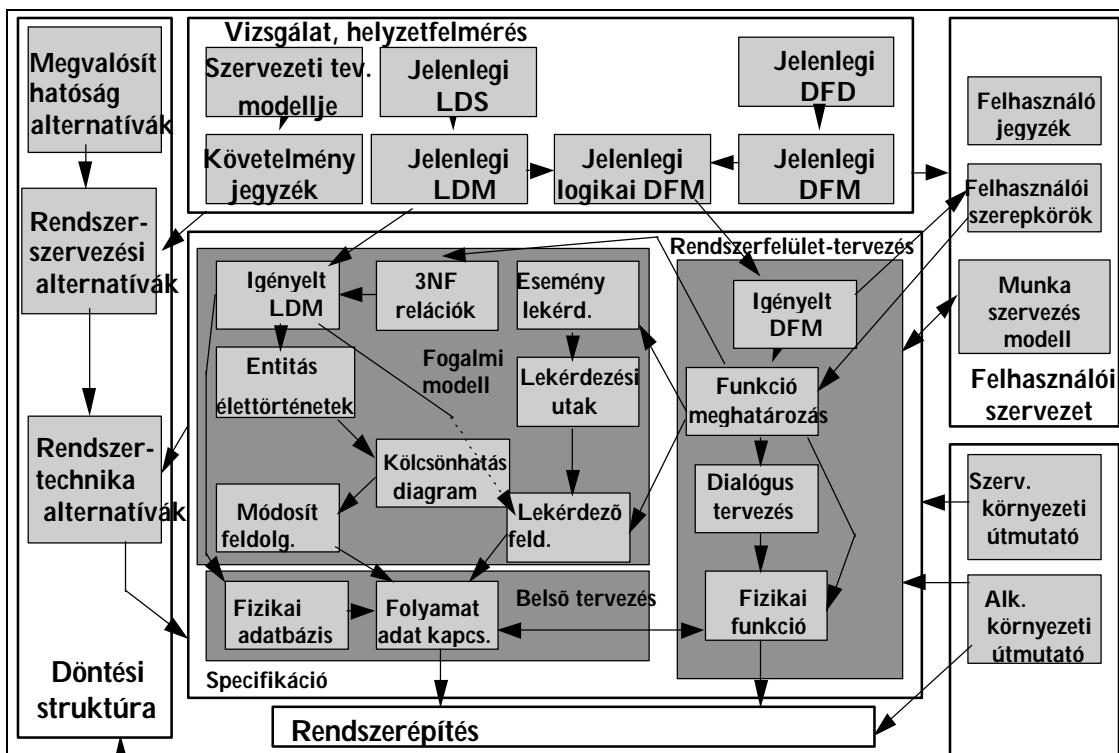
Vizsgálat, helyzetfelmérés

Megvalósít hatóság alternatívák

Szervezeti tev. modellje

Jelenlegi LDS

Jelenlegi DFD

Felhasználó jegyzék

Követelmény jegyzék

Jelenlegi LDM

Jelenlegi logikai DFM

Jelenlegi DFM

Felhasználói szerepkörök

Rendszer-szervezési alternatívák

Rendszerfelület-tervezés

Igényelt LDM

3NF relációk

Esemény lekérd.

Igényelt DFM

Munka szervezés modell

Entitás élettörténetek

Fogalmi modell

Lekérdezési utak

Funkció meghatározás

Felhasználói szervezet

Rendszer-technika alternatívák

Kölcsönhatás diagram

Dialógus tervezés

Szerv. környezeti útmutató

Módosít feldolg.

Lekérdező feld.

Fizikai adatbázis

Folyamat adat kapcs.

Belső tervezés

Fizikai funkció

Alk. környezeti útmutató

Döntési struktúra

Specifikáció

Rendszerépítés